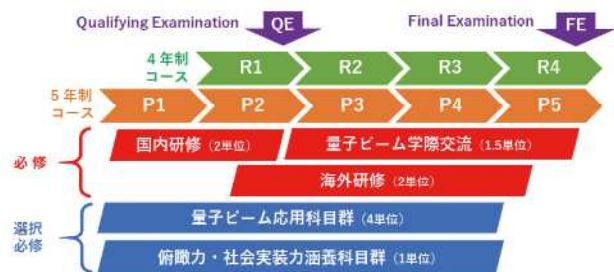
Qualifying Examination QE

Final Examination FE

4年制コース R1 R2 R3 R4

5年制コース P1 P2 P3 P4 P5

必修

国内研修 (2単位)

量子ビーム学際交流 (1.5単位)

海外研修 (2単位)

選択必修

量子ビーム応用科目群 (4単位)

俯瞰力・社会実装力涵養科目群 (1単位)